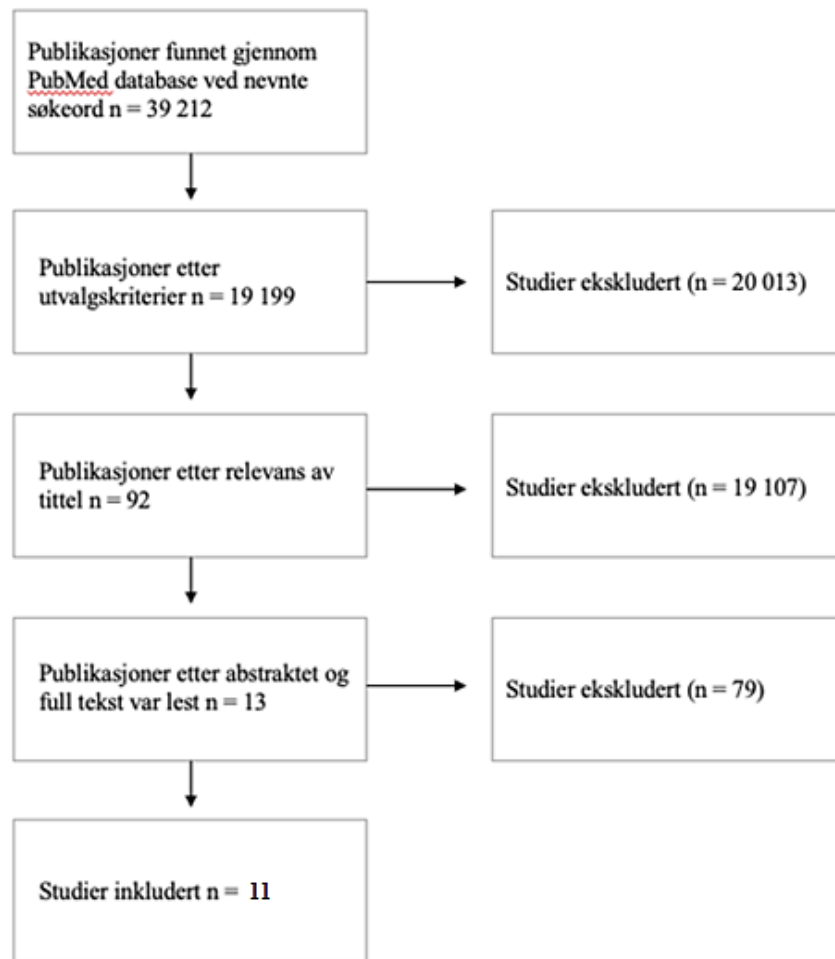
Publikasjoner funnet gjennom PubMed database ved nevnte søkeord n = 39 212

Publikasjoner etter utvalgskriterier n = 19 199

Studier ekskludert (n = 20 013)

Publikasjoner etter relevans av tittel n = 92

Studier ekskludert (n = 19 107)

Publikasjoner etter abstraktet og full tekst var lest n = 13

Studier ekskludert (n = 79)

Studier inkludert n = 11